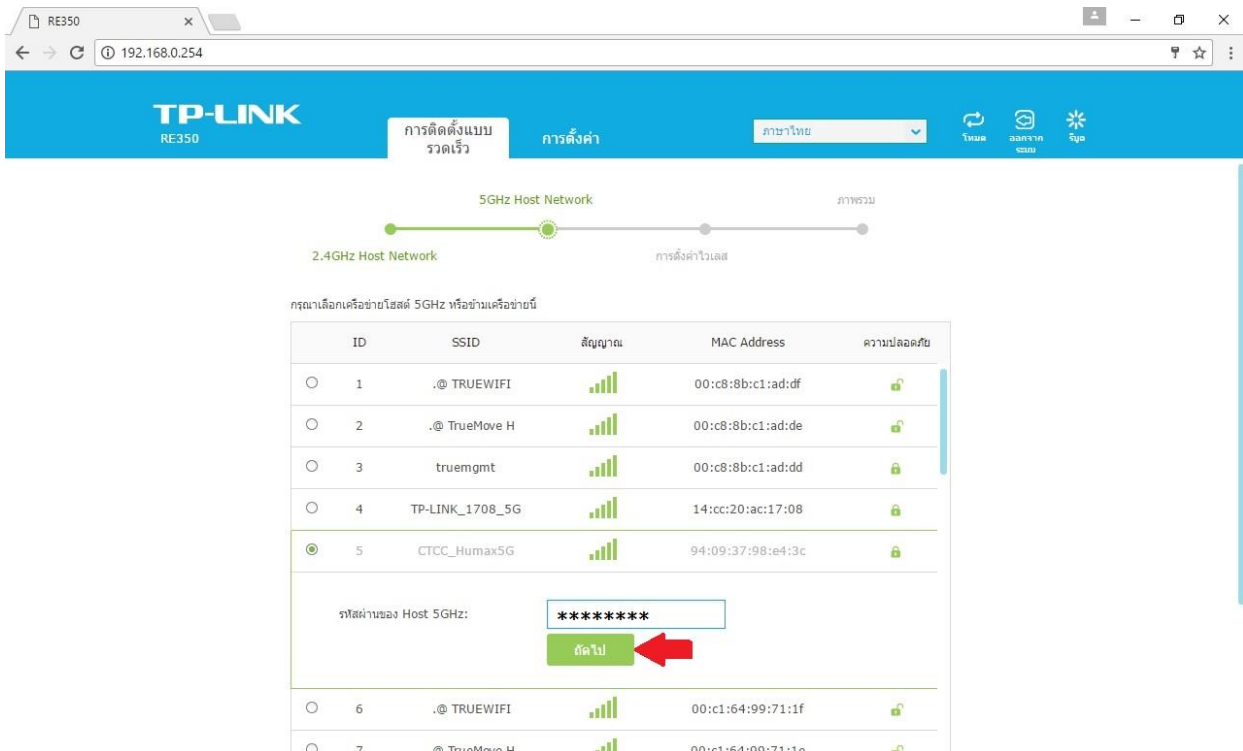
RE350

192.168.0.254

TP-LINK
RE350

การติดตั้งแบบรวดเร็ว

การตั้งค่า

ภาษาไทย

โหมด

ออกจากระบบ

รีบูต

5GHz Host Network

ภาพรวม

2.4GHz Host Network

การตั้งค่าไวเลส

กรุณาเลือกเครือข่ายโฮสต์ 5GHz หรือข้ามเครือข่ายนี้

| | ID | SSID | สัญญาณ | MAC Address | ความปลอดภัย |
|---|---|---|---|---|---|
| ○ | 1 | .@ TRUEWIFI | | 00:c8:8b:c1:ad:df | |
| ○ | 2 | .@ TrueMove H | | 00:c8:8b:c1:ad:de | |
| ○ | 3 | truemgmt | | 00:c8:8b:c1:ad:dd | |
| ○ | 4 | TP-LINK_1708_5G | | 14:cc:20:ac:17:08 | |
| ◉ | 5 | CTCC_Humax5G | | 94:09:37:98:e4:3c | |

รหัสผ่านของ Host 5GHz: ********

ถัดไป

| | ID | SSID | สัญญาณ | MAC Address | ความปลอดภัย |
|---|---|---|---|---|---|
| ○ | 6 | .@ TRUEWIFI | | 00:c1:64:99:71:1f | |
| ○ | 7 | .@ TrueMove H | | 00:c1:64:99:71:1e | |